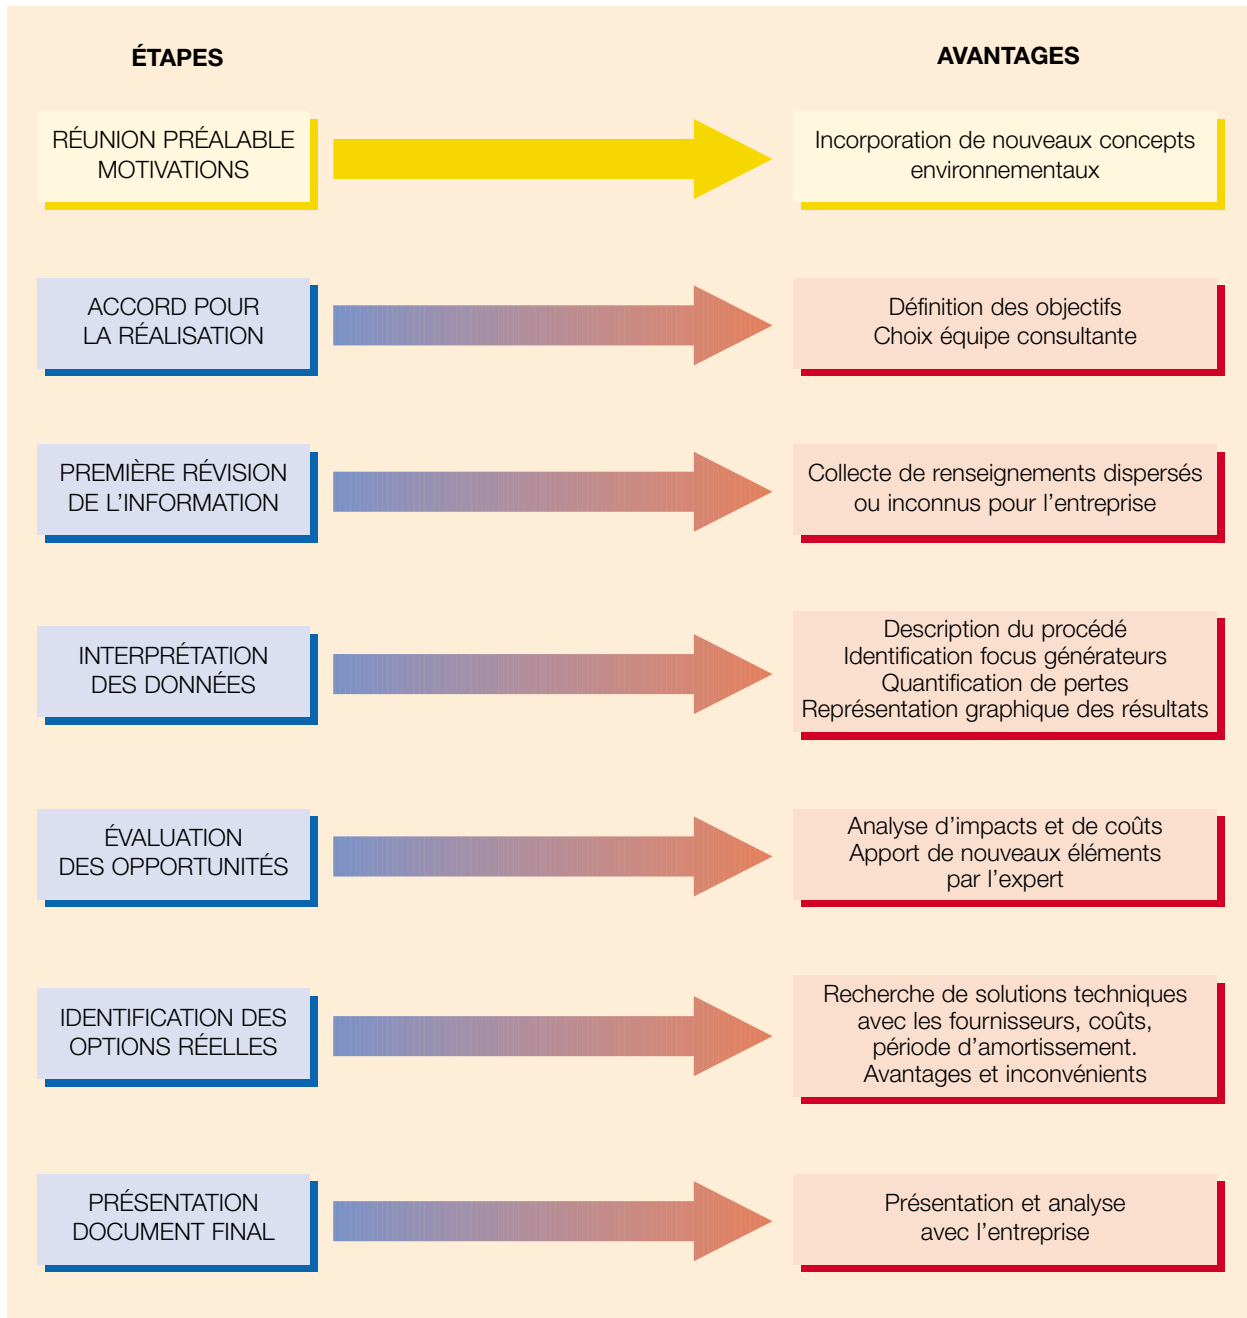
ÉTAPES

AVANTAGES

RÉUNION PRÉALABLE MOTIVATIONS

Incorporation de nouveaux concepts environnementaux

ACCORD POUR LA RÉALISATION

Définition des objectifs
Choix équipe consultante

PREMIÈRE RÉVISION DE L'INFORMATION

Collecte de renseignements dispersés ou inconnus pour l'entreprise

INTERPRÉTATION DES DONNÉES

Description du procédé
Identification focus générateurs
Quantification de pertes
Représentation graphique des résultats

ÉVALUATION DES OPPORTUNITÉS

Analyse d'impacts et de coûts
Apport de nouveaux éléments par l'expert

IDENTIFICATION DES OPTIONS RÉELLES

Recherche de solutions techniques avec les fournisseurs, coûts, période d'amortissement.
Avantages et inconvénients

PRÉSENTATION DOCUMENT FINAL

Présentation et analyse avec l'entreprise